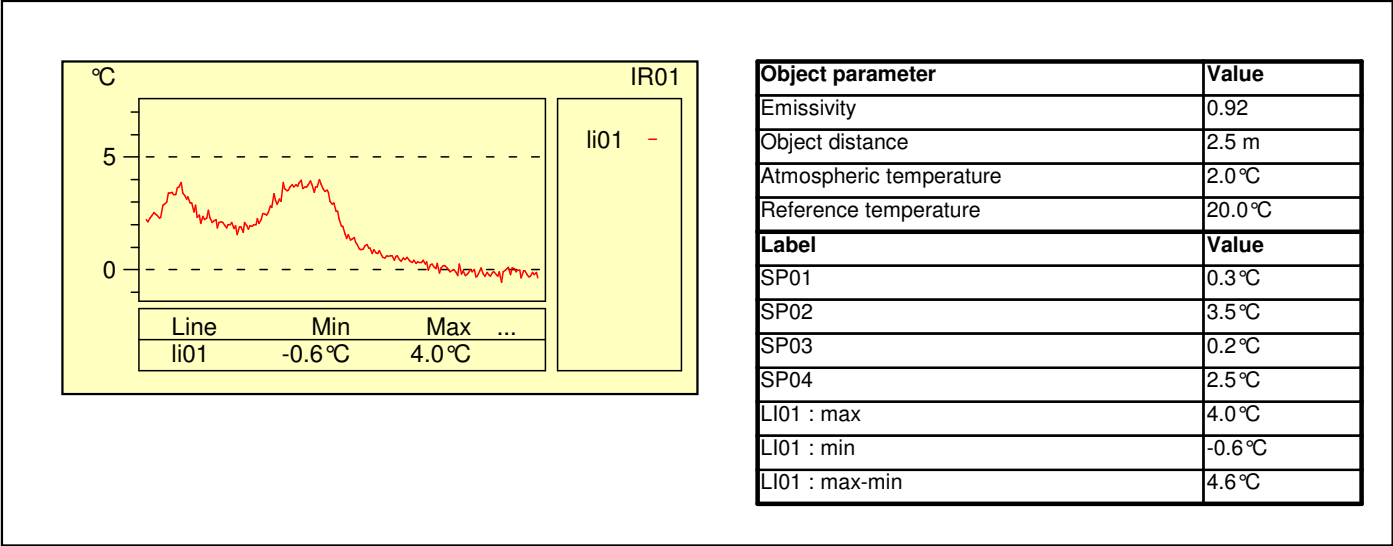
℃ IR01

5

0

li01 -

| Line | Min | Max | ... |
|---|---|---|---|
| li01 | -0.6℃ | 4.0℃ | |

| Object parameter | Value |
|---|---|
| Emissivity | 0.92 |
| Object distance | 2.5 m |
| Atmospheric temperature | 2.0℃ |
| Reference temperature | 20.0℃ |
| **Label** | **Value** |
| SP01 | 0.3℃ |
| SP02 | 3.5℃ |
| SP03 | 0.2℃ |
| SP04 | 2.5℃ |
| LI01 : max | 4.0℃ |
| LI01 : min | -0.6℃ |
| LI01 : max-min | 4.6℃ |